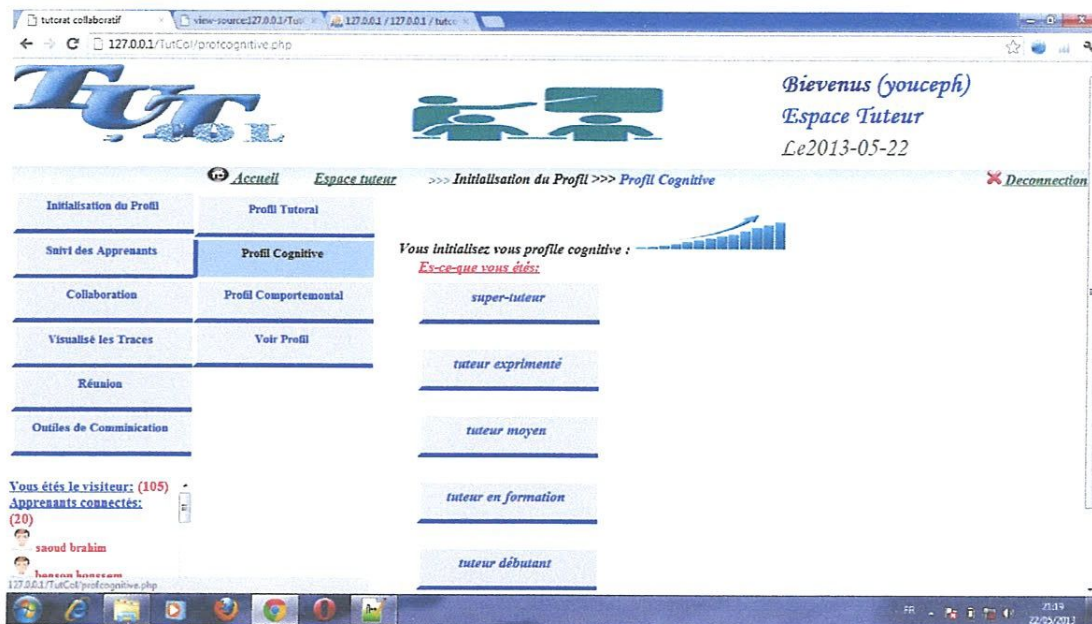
tutorat collaboratif
view-source:127.0.0.1/Tut
127.0.0.1 / 127.0.0.1 / tutc

127.0.0.1/TutCol/profcognitive.php

TUT COL

Bievenus (youceph)
Espace Tuteur
Le2013-05-22

Accueil
Espace tuteur
>>> Initialisation du Profil >>> Profil Cognitive
Deconnection

Initialisation du Profil
Suivi des Apprenants
Collaboration
Visualisé les Traces
Réunion
Outiles de Comminication

Profil Tutoral
Profil Cognitive
Profil Comportemontal
Voir Profil

Vous initialisez vous profile cognitive :
Es-ce-que vous étés:

super-tuteur
tuteur exprimenté
tuteur moyen
tuteur en formation
tuteur débutant

Vous étés le visiteur: (105)
Apprenants connectés: (20)
saoud brahim
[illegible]

127.0.0.1/TutCol/profcognitive.php

FR
21:19
22/05/2013